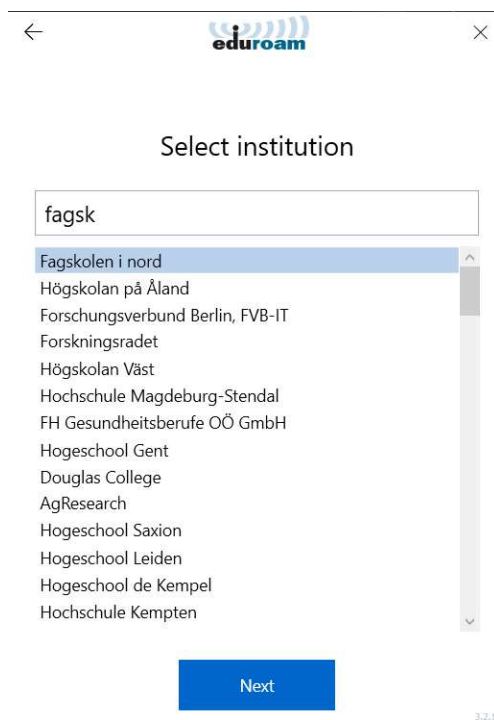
eduroam

Select institution

fagsk

Fagskolen i nord
Högskolan på Åland
Forschungsverbund Berlin, FVB-IT
Forskningsradet
Högskolan Väst
Hochschule Magdeburg-Stendal
FH Gesundheitsberufe OÖ GmbH
Hogeschool Gent
Douglas College
AgResearch
Hogeschool Saxion
Hogeschool Leiden
Hogeschool de Kempel
Hochschule Kempten

Next

3.2.1